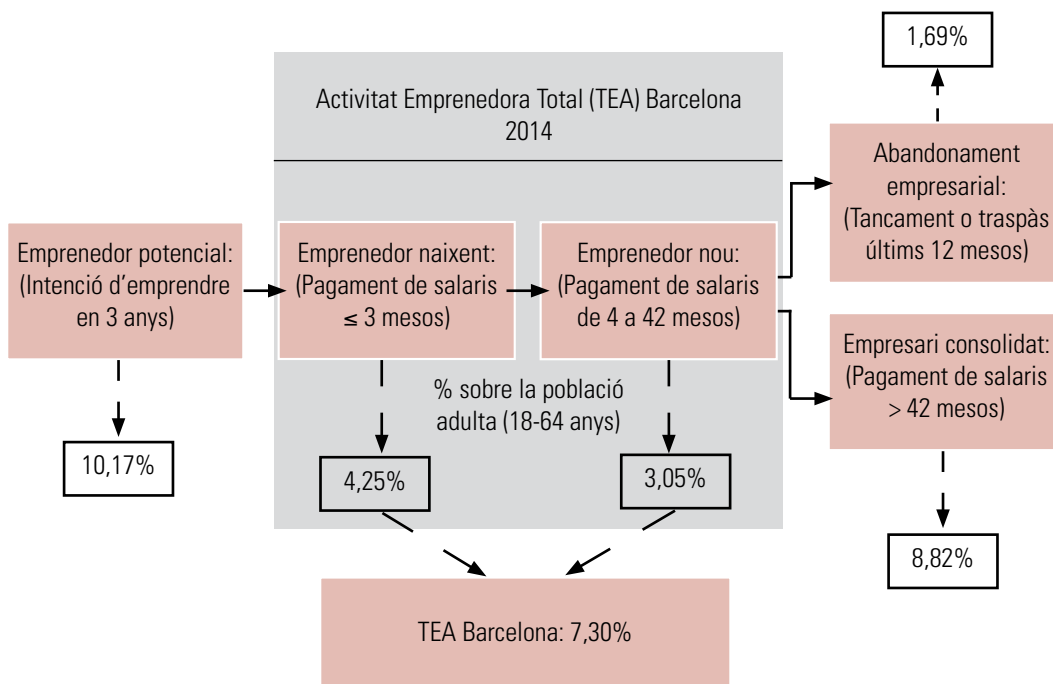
Activitat Emprenedora Total (TEA) Barcelona 2014

Emprenedor potencial: (Intenció d'emprendre en 3 anys)

10,17%

Emprenedor naixent: (Pagament de salaris ≤ 3 mesos)

Emprenedor nou: (Pagament de salaris de 4 a 42 mesos)

% sobre la població adulta (18-64 anys)

4,25%

3,05%

TEA Barcelona: 7,30%

1,69%

Abandonament empresarial: (Tancament o traspàs últims 12 mesos)

Empresari consolidat: (Pagament de salaris > 42 mesos)

8,82%